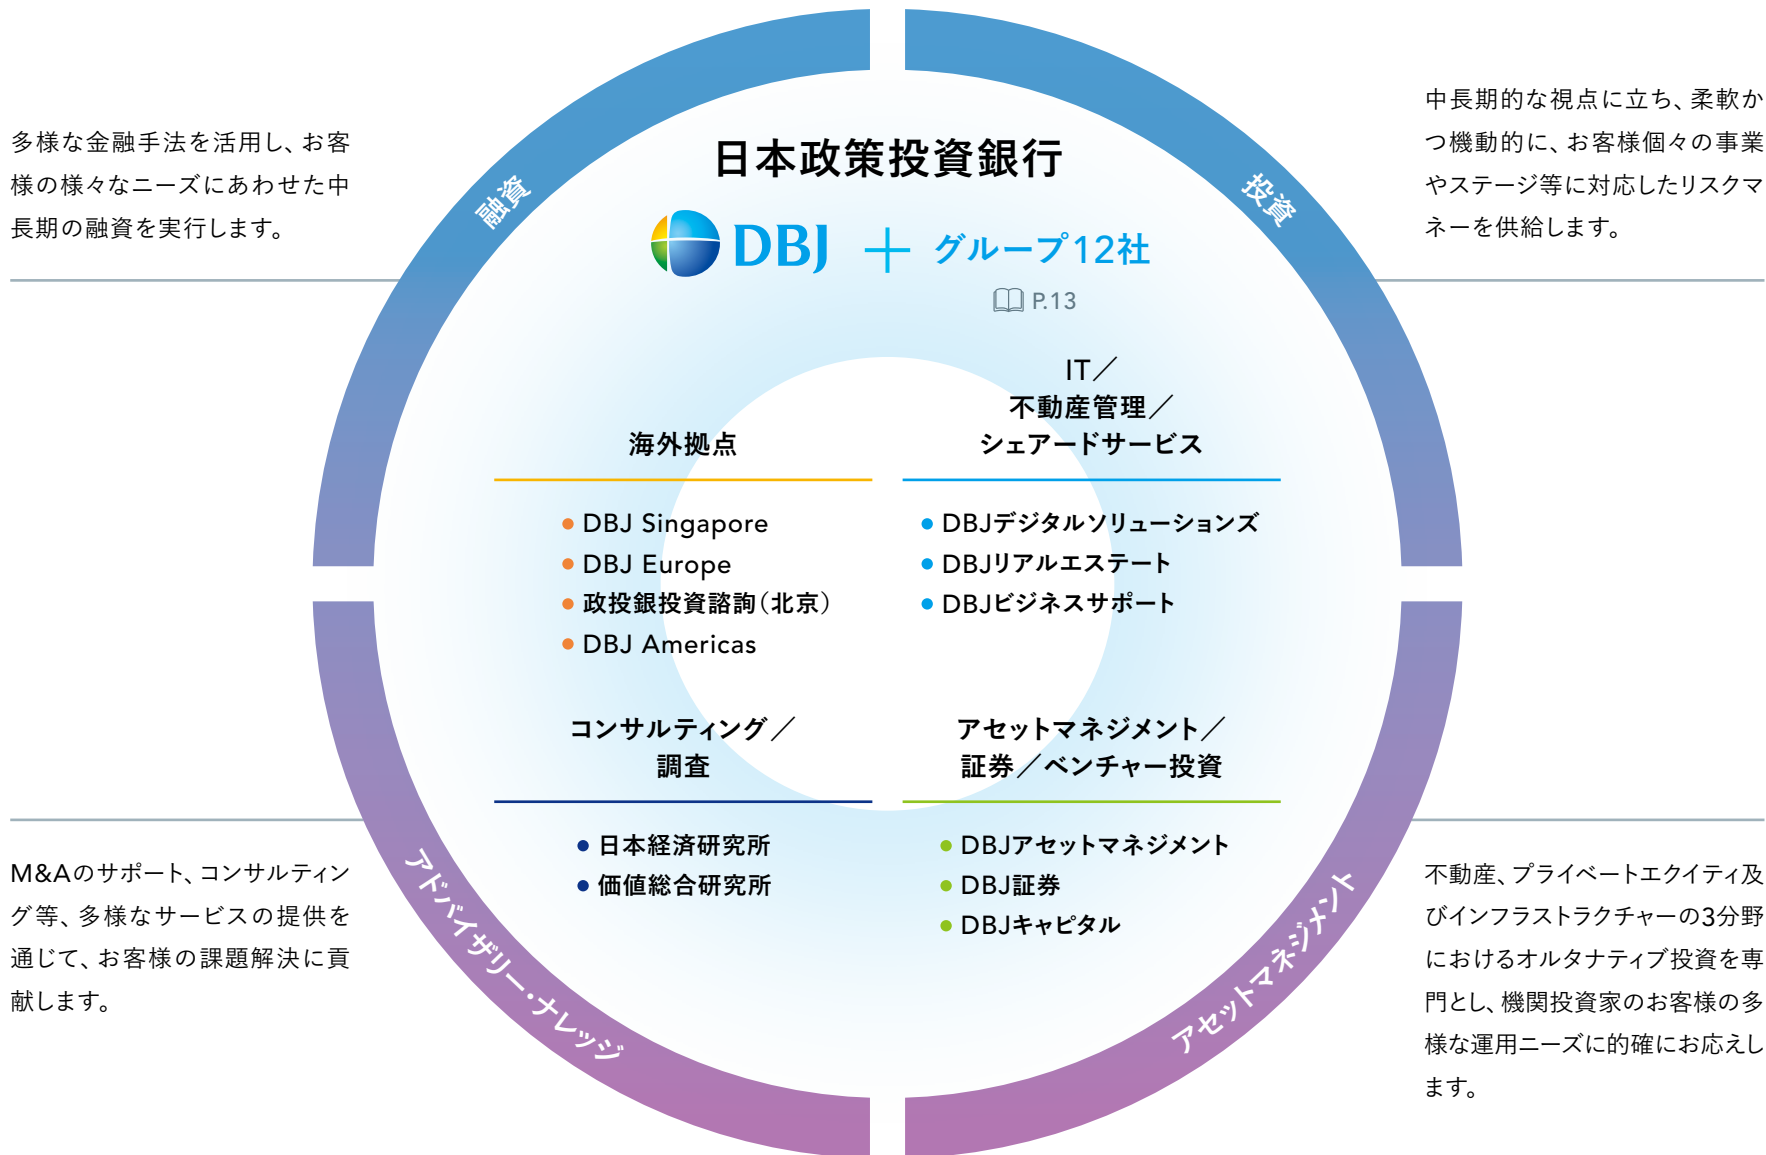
多様な金融手法を活用し、お客様の様々なニーズにあわせた中長期の融資を実行します。

融資

日本政策投資銀行

DBJ ＋ グループ12社

P.13

投資

中長期的な視点に立ち、柔軟かつ機動的に、お客様個々の事業やステージ等に対応したリスクマネーを供給します。

海外拠点

• DBJ Singapore
• DBJ Europe
• 政投銀投資諮詢（北京）
• DBJ Americas

IT／不動産管理／シェアードサービス

• DBJデジタルソリューションズ
• DBJリアルエステート
• DBJビジネスサポート

コンサルティング／調査

• 日本経済研究所
• 価値総合研究所

アセットマネジメント／証券／ベンチャー投資

• DBJアセットマネジメント
• DBJ証券
• DBJキャピタル

M&Aのサポート、コンサルティング等、多様なサービスの提供を通じて、お客様の課題解決に貢献します。

アドバイザリー・ナレッジ

アセットマネジメント

不動産、プライベートエクイティ及びインフラストラクチャーの3分野におけるオルタナティブ投資を専門とし、機関投資家のお客様の多様な運用ニーズに的確にお応えします。